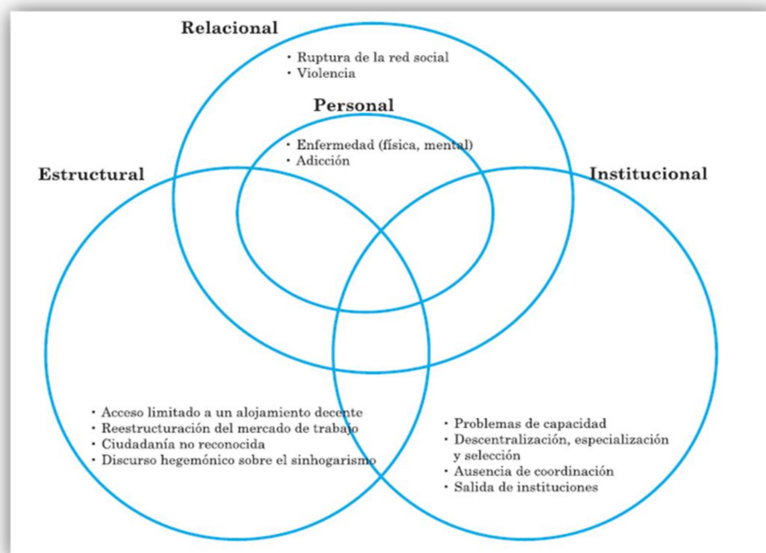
Relacional

• Ruptura de la red social
• Violencia

Personal

• Enfermedad (física, mental)
• Adicción

Estructural

Institucional

• Acceso limitado a un alojamiento decente
• Reestructuración del mercado de trabajo
• Ciudadanía no reconocida
• Discurso hegemónico sobre el sinhogarismo

• Problemas de capacidad
• Descentralización, especialización y selección
• Ausencia de coordinación
• Salida de instituciones